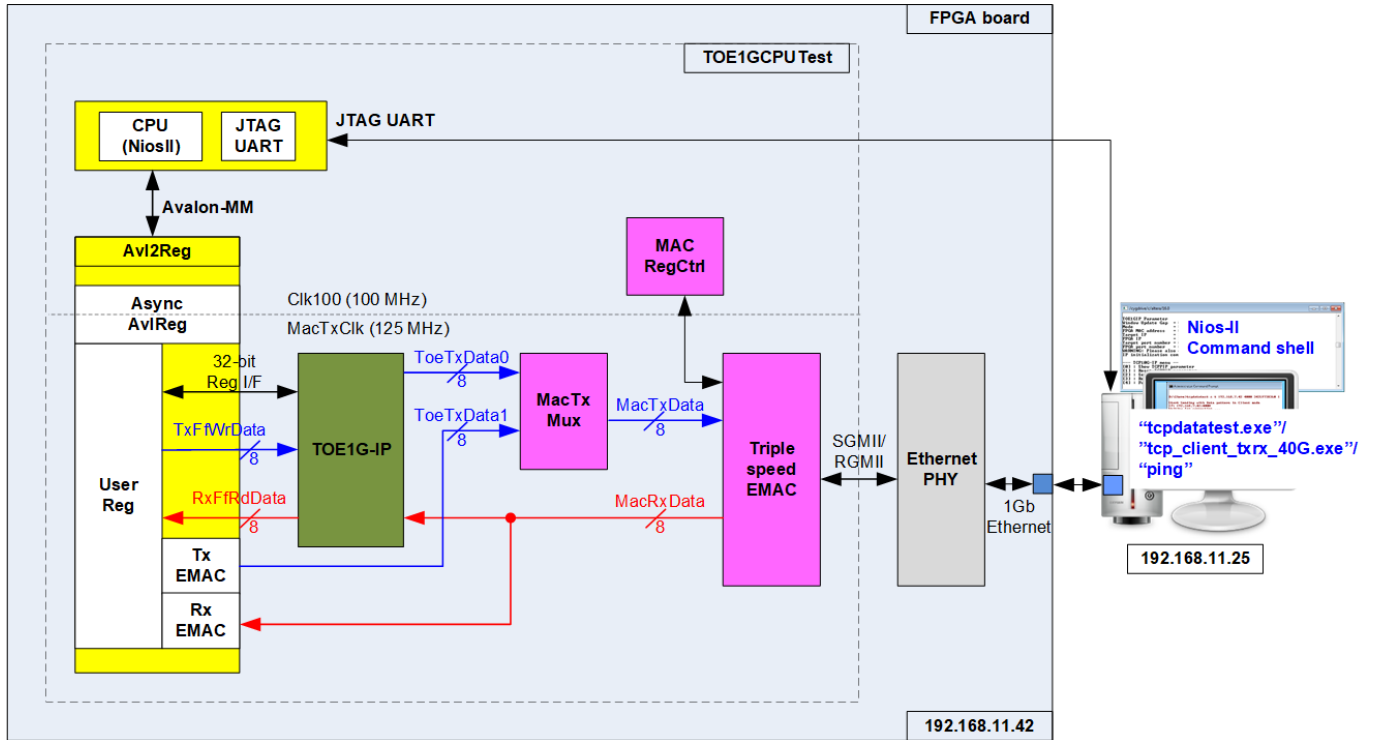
FPGA board

TOE1GCPUTest

CPU (NiosII)

JTAG UART

JTAG UART

Avalon-MM

Avl2Reg

Async AvlReg

Clk100 (100 MHz)

MacTxClk (125 MHz)

MAC RegCtrl

32-bit Reg I/F

TxFfWrData
8

RxFfRdData
8

User Reg

Tx EMAC

Rx EMAC

TOE1G-IP

ToeTxData0
8

ToeTxData1
8

MacTx Mux

MacTxData
8

MacRxData
8

Triple speed EMAC

SGMII/ RGMII

Ethernet PHY

1Gb Ethernet

Nios-II Command shell

"tcpdatatest.exe"/ "tcp_client_txrx_40G.exe"/ "ping"

192.168.11.25

192.168.11.42